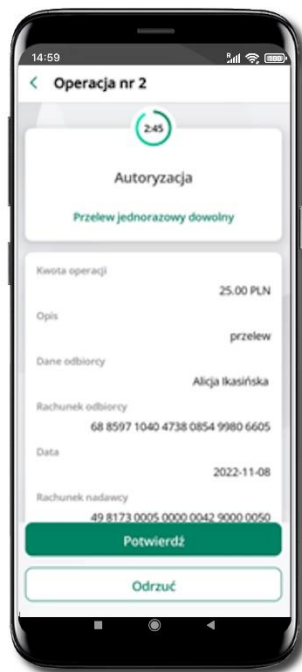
14:59

Operacja nr 2

2:45

Autoryzacja

Przelew jednorazowy dowolny

Kwota operacji
25.00 PLN

Opis
przelew

Dane odbiorcy
Alicja Ikasińska

Rachunek odbiorcy
68 8597 1040 4738 0854 9980 6605

Data
2022-11-08

Rachunek nadawcy
49 8173 0005 0000 0042 9000 0050

Potwierdź

Odrzuć